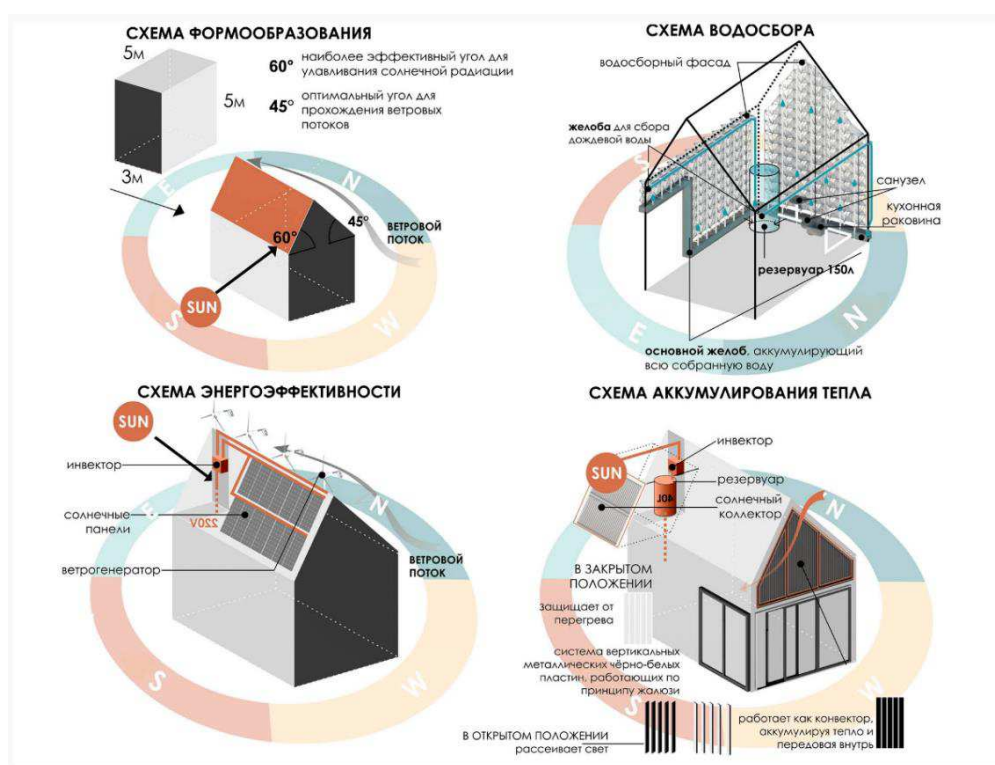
СХЕМА ФОРМООБРАЗОВАНИЯ

5м
5м
3м

60° наиболее эффективный угол для улавливания солнечной радиации

45° оптимальный угол для прохождения ветровых потоков

60°
45°
ВЕТРОВОЙ ПОТОК
SUN
E
N
S
W

СХЕМА ВОДОСБОРА

водосборный фасад
желоба для сбора дождевой воды
санузел
кухонная раковина
резервуар 150л
основной желоб, аккумулирующий всю собранную воду
E
N

СХЕМА ЭНЕРГОЭФФЕКТИВНОСТИ

SUN
инвектор
солнечные панели
220V
ветрогенератор
ВЕТРОВОЙ ПОТОК
S
W

СХЕМА АККУМУЛИРОВАНИЯ ТЕПЛА

инвектор
SUN
резервуар
40L
солнечный коллектор
N
В ЗАКРЫТОМ ПОЛОЖЕНИИ
Защищает от перегрева
система вертикальных металлических чёрно-белых пластин, работающих по принципу жалюзи
В ОТКРЫТОМ ПОЛОЖЕНИИ рассеивает свет
работает как конвектор, аккумулируя тепло и передовая внутрь
W